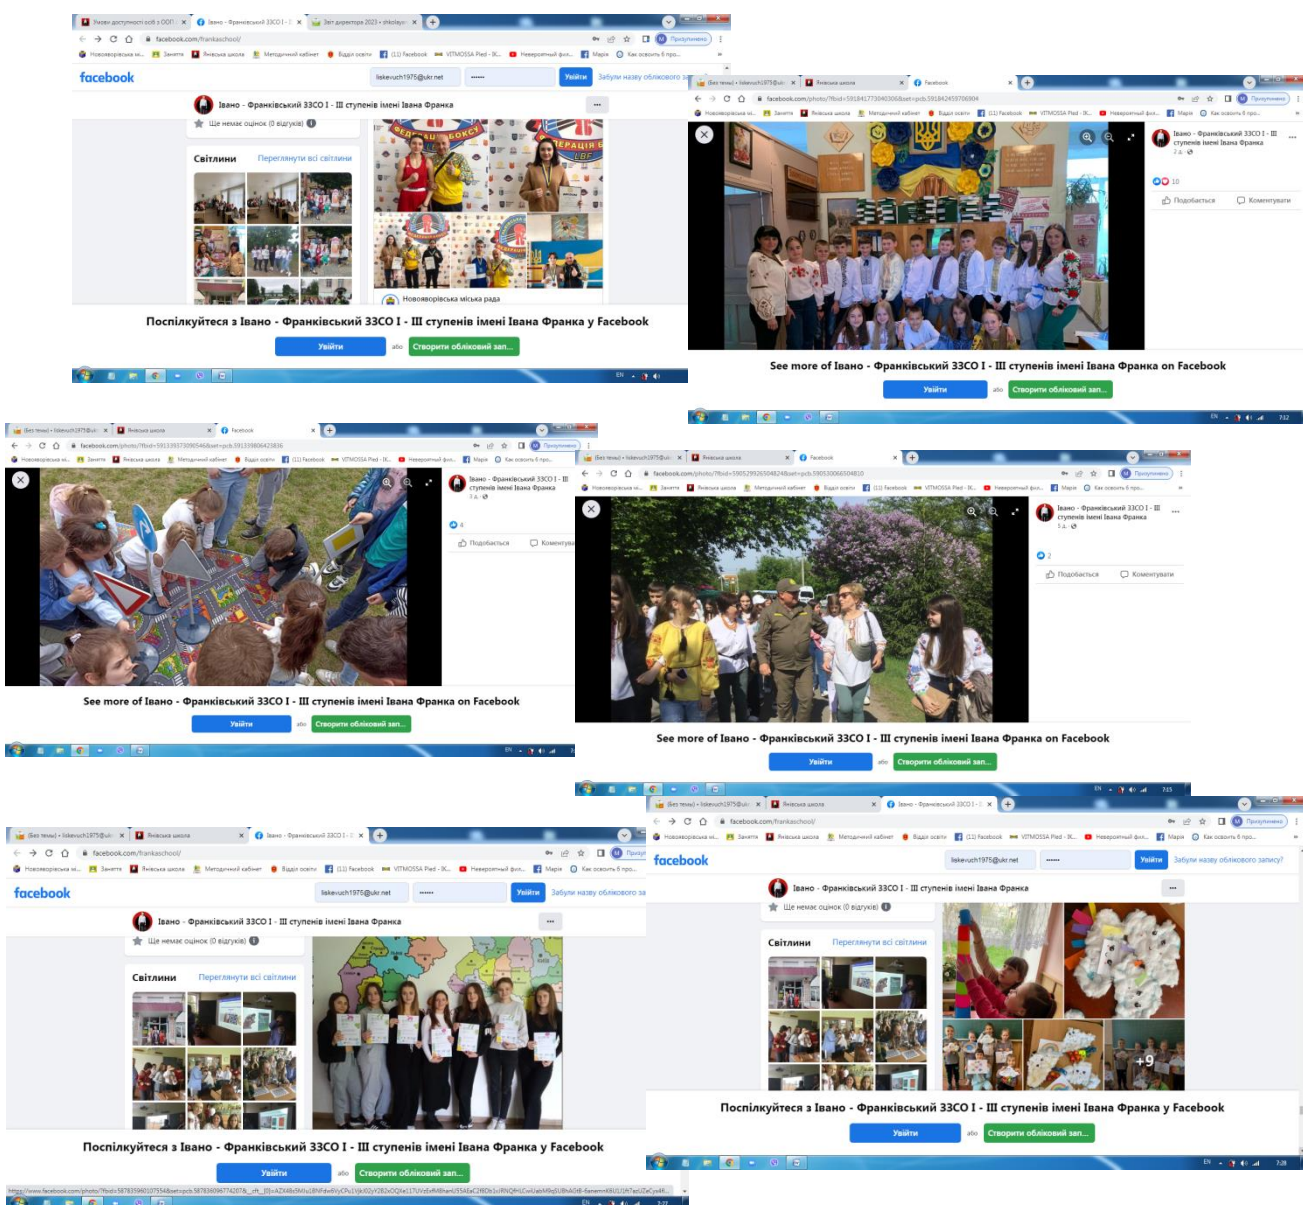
facebook

Івано - Франківський ЗЗСО І - ІІІ ступенів імені Івана Франка

Ще немає оцінок (0 відгуків)

Світлини Переглянути всі світлини

Нововоронцівська міська рада

Поспілкуйтеся з Івано - Франківський ЗЗСО І - ІІІ ступенів імені Івана Франка у Facebook

Увійти або Створити обліковий зап...

Івано - Франківський ЗЗСО І - ІІІ ступенів імені Івана Франка

10

Подобається Коментувати

See more of Івано - Франківський ЗЗСО І - ІІІ ступенів імені Івана Франка on Facebook

Увійти або Створити обліковий зап...

Івано - Франківський ЗЗСО І - ІІІ ступенів імені Івана Франка

4

Подобається Коментувати

See more of Івано - Франківський ЗЗСО І - ІІІ ступенів імені Івана Франка on Facebook

Увійти або Створити обліковий зап...

Івано - Франківський ЗЗСО І - ІІІ ступенів імені Івана Франка

2

Подобається Коментувати

See more of Івано - Франківський ЗЗСО І - ІІІ ступенів імені Івана Франка on Facebook

Увійти або Створити обліковий зап...

facebook

liskevuch1975@ukr.net Увійти Забули назву облікового запису?

Івано - Франківський ЗЗСО І - ІІІ ступенів імені Івана Франка

Ще немає оцінок (0 відгуків)

Світлини Переглянути всі світлини

Поспілкуйтеся з Івано - Франківський ЗЗСО І - ІІІ ступенів імені Івана Франка у Facebook

Увійти або Створити обліковий зап...

facebook

liskevuch1975@ukr.net Увійти Забули назву облікового запису?

Івано - Франківський ЗЗСО І - ІІІ ступенів імені Івана Франка

Ще немає оцінок (0 відгуків)

Світлини Переглянути всі світлини

+9

Поспілкуйтеся з Івано - Франківський ЗЗСО І - ІІІ ступенів імені Івана Франка у Facebook

Увійти або Створити обліковий зап...